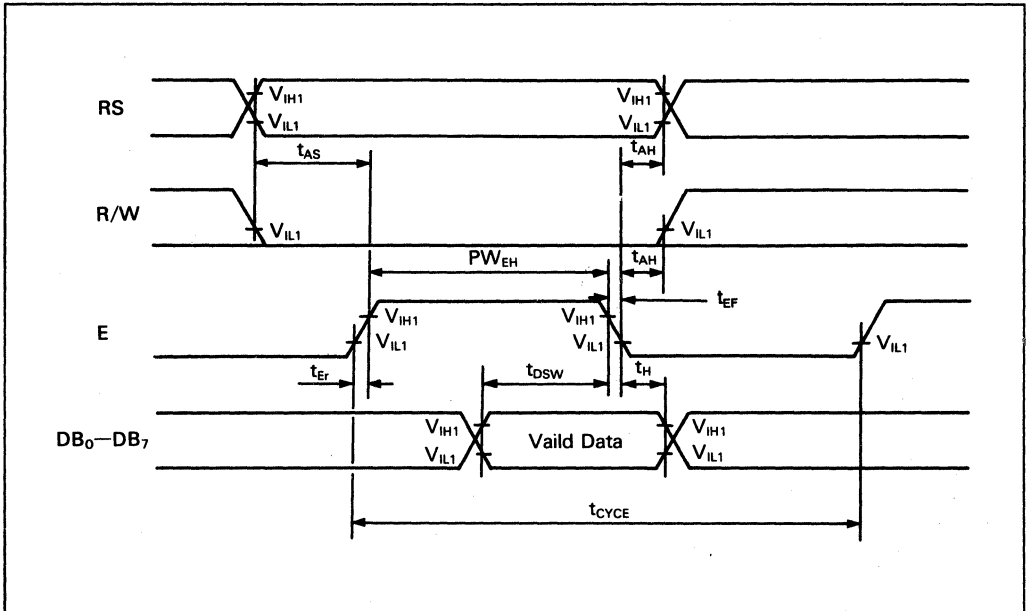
RS
$V_{IH1}$
$V_{IL1}$
$V_{IH1}$
$V_{IL1}$
$t_{AS}$
$t_{AH}$
R/W
$V_{IL1}$
$V_{IL1}$
$PW_{EH}$
$t_{AH}$
$t_{EF}$
E
$V_{IH1}$
$V_{IL1}$
$V_{IH1}$
$V_{IL1}$
$V_{IL1}$
$t_{Er}$
$t_{DSW}$
$t_{H}$
$DB_0$—$DB_7$
$V_{IH1}$
$V_{IL1}$
Vaild Data
$V_{IH1}$
$V_{IL1}$
$t_{CYCE}$